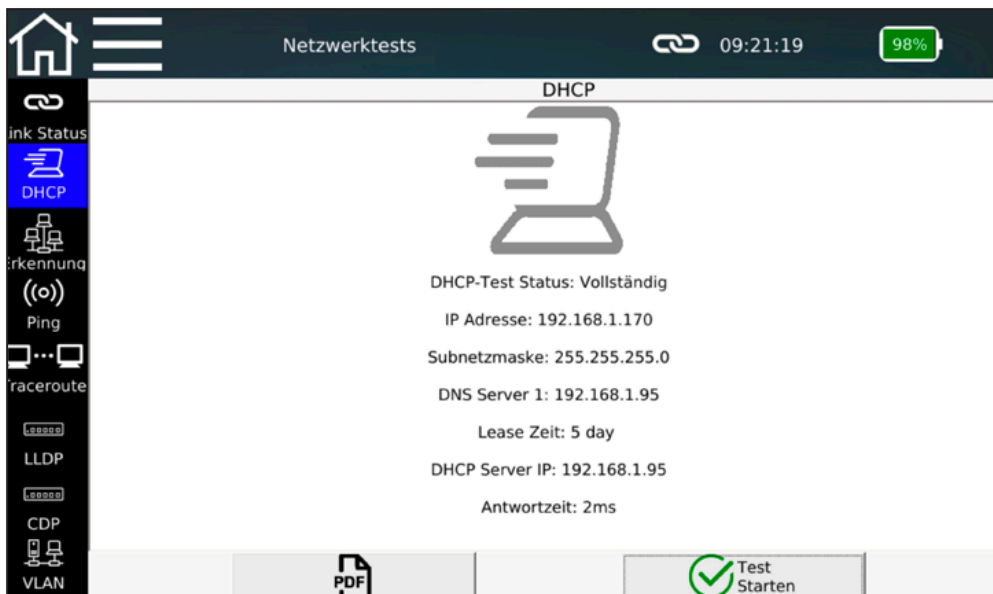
Netzwerktests

09:21:19

98%

ink Status

DHCP

rkennung

Ping

raceroute

LLDP

CDP

VLAN

DHCP

DHCP-Test Status: Vollständig

IP Adresse: 192.168.1.170

Subnetzmaske: 255.255.255.0

DNS Server 1: 192.168.1.95

Lease Zeit: 5 day

DHCP Server IP: 192.168.1.95

Antwortzeit: 2ms

PDF

Test Starten